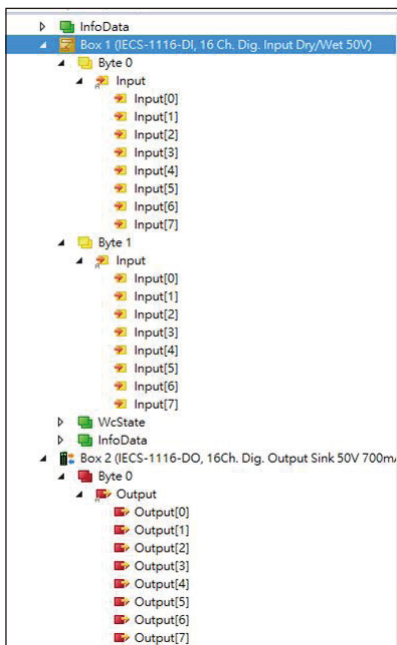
InfoData
Box 1 (IECS-1116-DI, 16 Ch. Dig. Input Dry/Wet 50V)
Byte 0
Input
Input[0]
Input[1]
Input[2]
Input[3]
Input[4]
Input[5]
Input[6]
Input[7]
Byte 1
Input
Input[0]
Input[1]
Input[2]
Input[3]
Input[4]
Input[5]
Input[6]
Input[7]
WcState
InfoData
Box 2 (IECS-1116-DO, 16Ch. Dig. Output Sink 50V 700m
Byte 0
Output
Output[0]
Output[1]
Output[2]
Output[3]
Output[4]
Output[5]
Output[6]
Output[7]